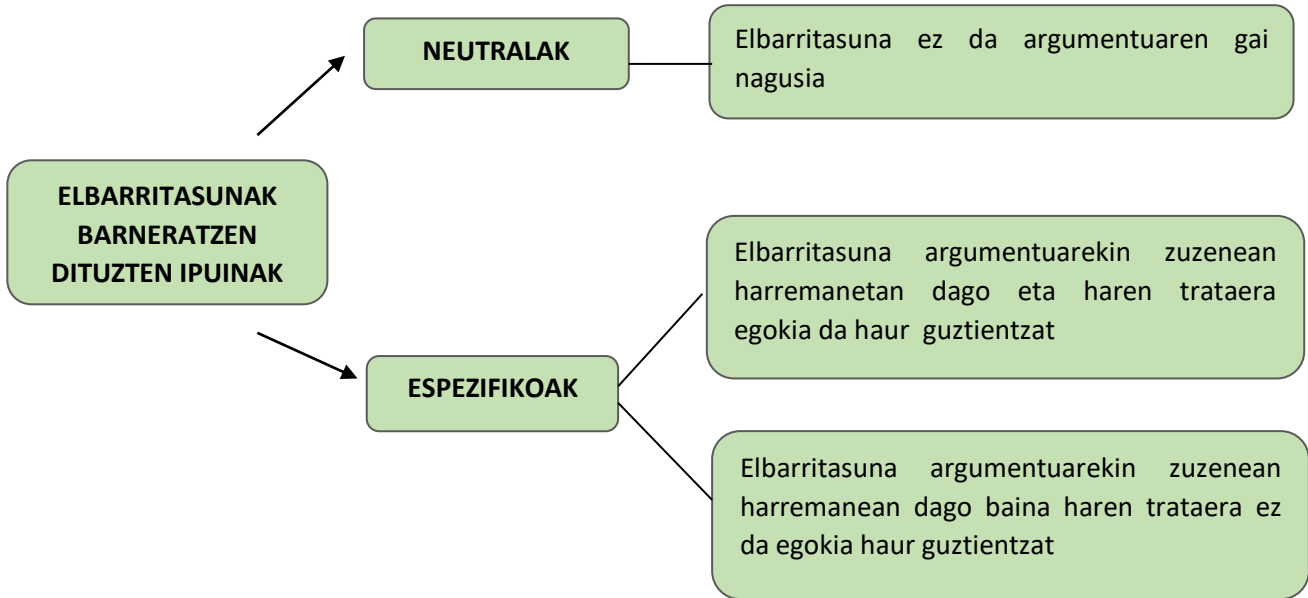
ELBARRITASUNAK BARNERATZEN DITUZTEN IPUINAK

NEUTRALAK

Elbarritasuna ez da argumentuaren gai nagusia

ESPEZIFIKOAK

Elbarritasuna argumentuarekin zuzenean harremanetan dago eta haren trataera egokia da haur guztientzat

Elbarritasuna argumentuarekin zuzenean harremanean dago baina haren trataera ez da egokia haur guztientzat